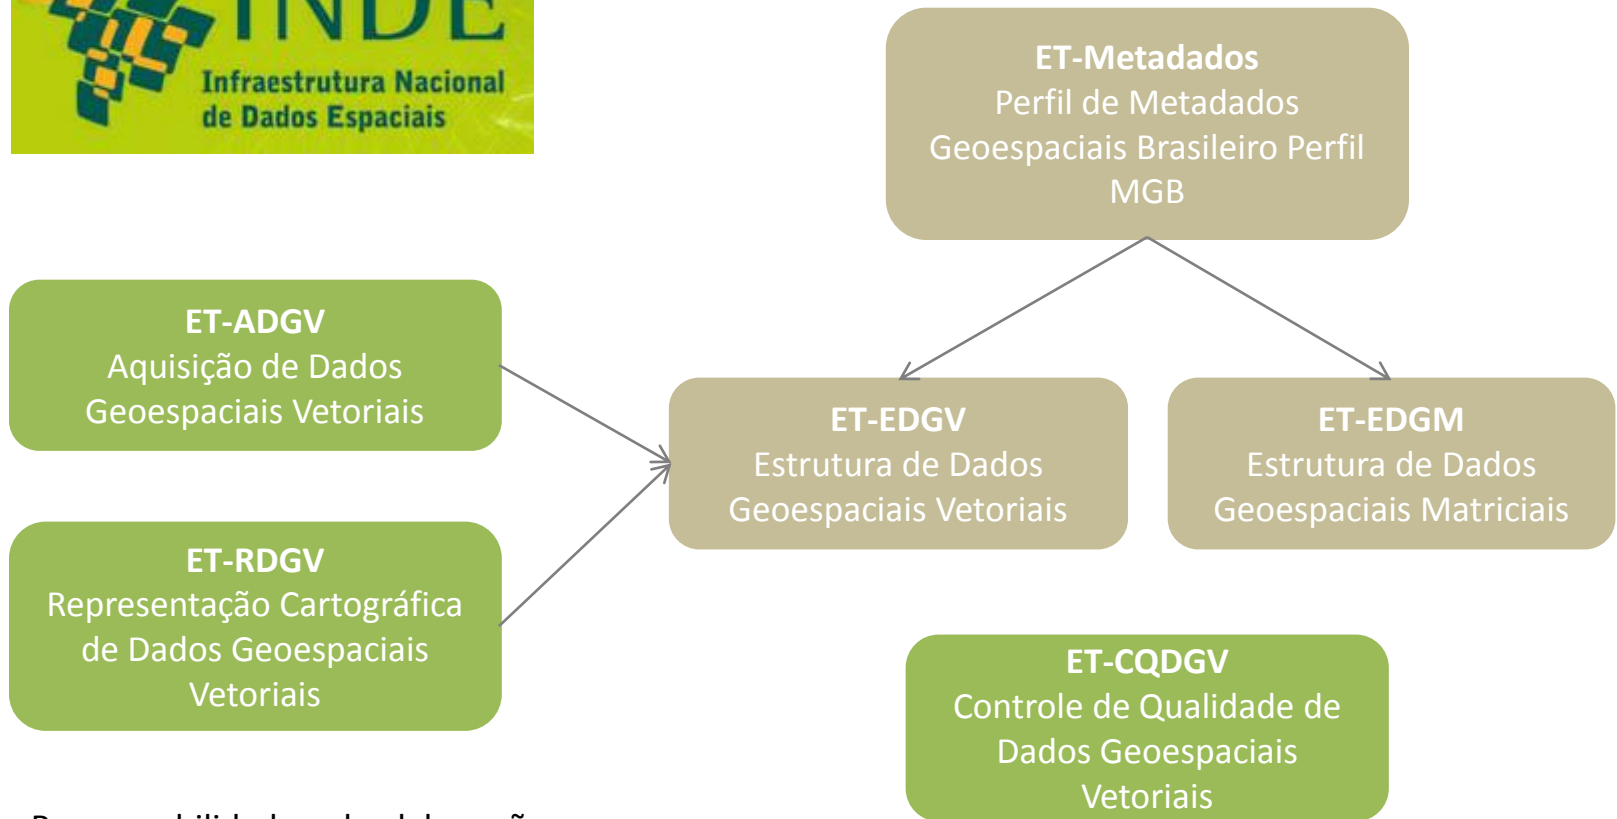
INDE
Infraestrutura Nacional de Dados Espaciais

**ET-Metadados**
Perfil de Metadados Geoespaciais Brasileiro Perfil MGB

**ET-ADGV**
Aquisição de Dados Geoespaciais Vetoriais

**ET-EDGV**
Estrutura de Dados Geoespaciais Vetoriais

**ET-EDGM**
Estrutura de Dados Geoespaciais Matriciais

**ET-RDGV**
Representação Cartográfica de Dados Geoespaciais Vetoriais

**ET-CQDGV**
Controle de Qualidade de Dados Geoespaciais Vetoriais

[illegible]